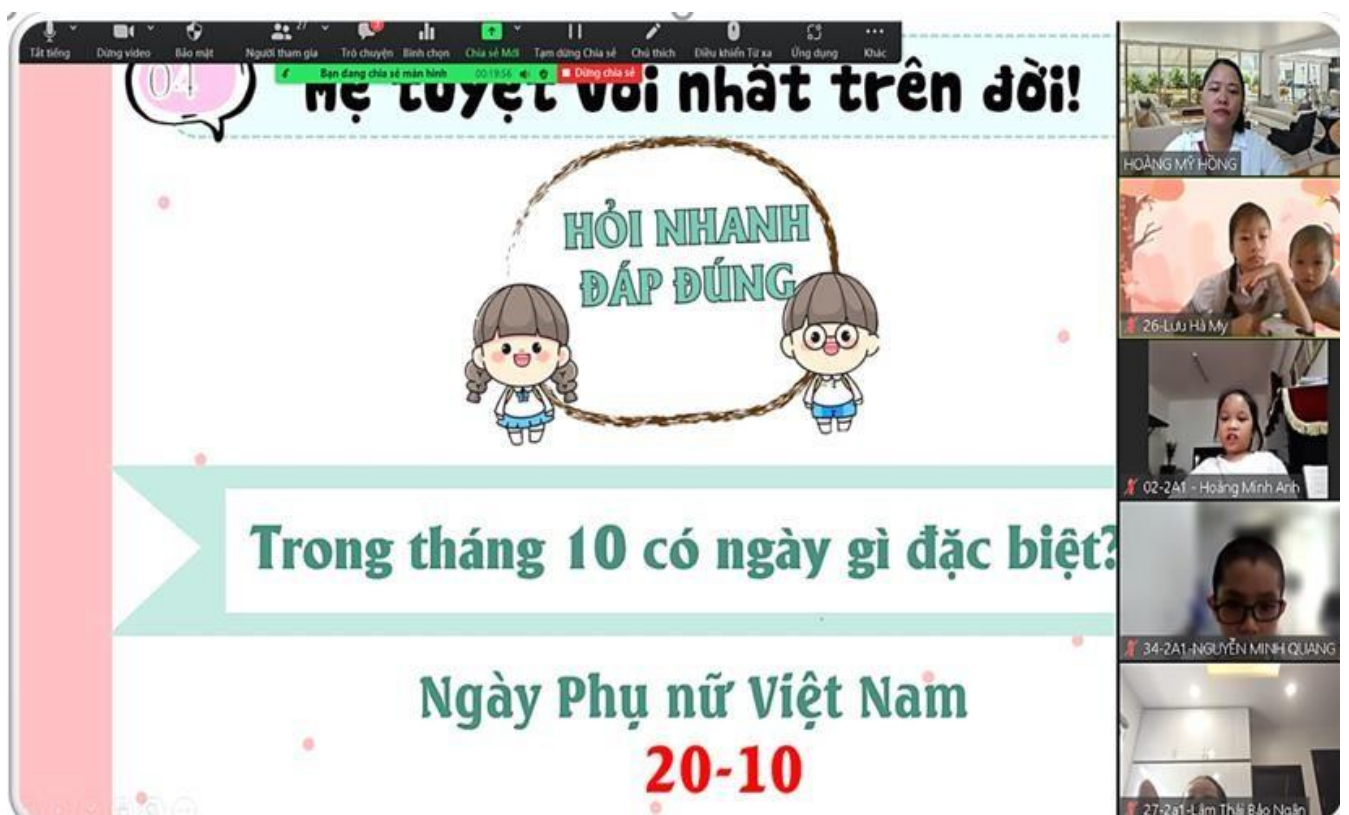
Tắt tiếng Dừng video Bảo mật Người tham gia 27 Trò chuyện Bình chọn Chia sẻ Mới Tạm dừng Chia sẻ Chú thích Điều khiển Từ xa Ứng dụng Khác

Bạn đang chia sẻ màn hình 00:19:56 Dừng chia sẻ

04

Mẹ tuyệt vời nhất trên đời!

HỎI NHANH ĐÁP ĐÚNG

Trong tháng 10 có ngày gì đặc biệt?

Ngày Phụ nữ Việt Nam

20-10

HOÀNG MỸ HỒNG

26-Lưu Hà My

02-2A1 - Hoàng Minh Anh

34-2A1-NGUYỄN MINH QUANG

27-2a1-Lâm Thái Bảo Ngân